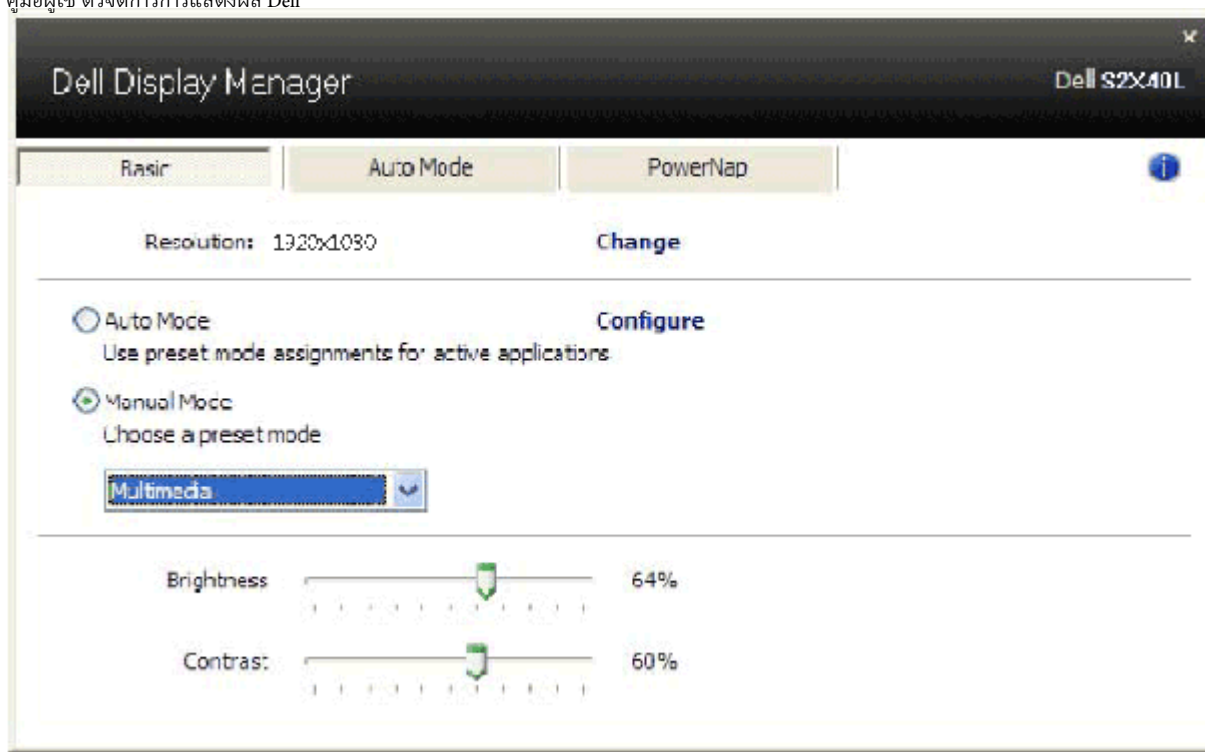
คู่มือผู้ใช้ ตัวจัดการการแสดงผล Dell

Dell Display Manager

Dell S2X40L

Basic

Auto Mode

PowerNap

Resoution: 1920x1080

Change

Auto Moce

Configure

Use preset mode assignments for active applications

Manual Mode

Choose a preset mode

Multimedia

Brightness

64%

Contras:

60%